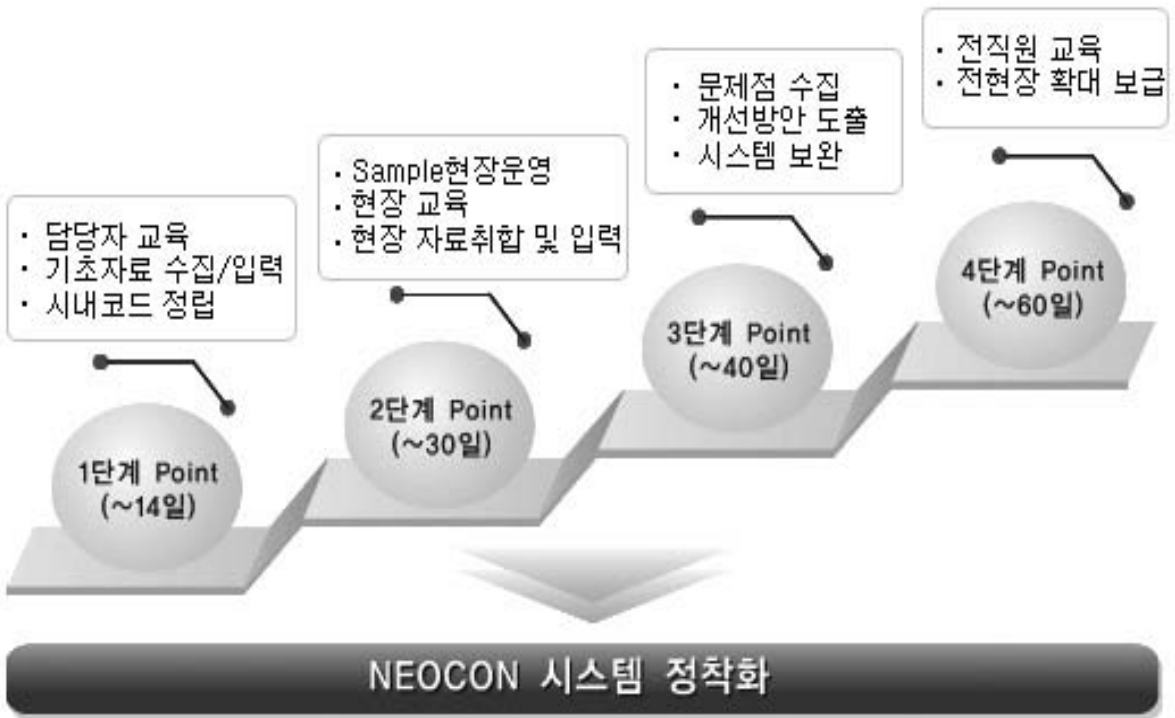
· 담당자 교육
· 기초자료 수집/입력
· 시내코드 정립

1단계 Point
(~14일)

· Sample현장운영
· 현장 교육
· 현장 자료취합 및 입력

2단계 Point
(~30일)

· 문제점 수집
· 개선방안 도출
· 시스템 보완

3단계 Point
(~40일)

· 전직원 교육
· 전현장 확대 보급

4단계 Point
(~60일)

NEOCON 시스템 정착화